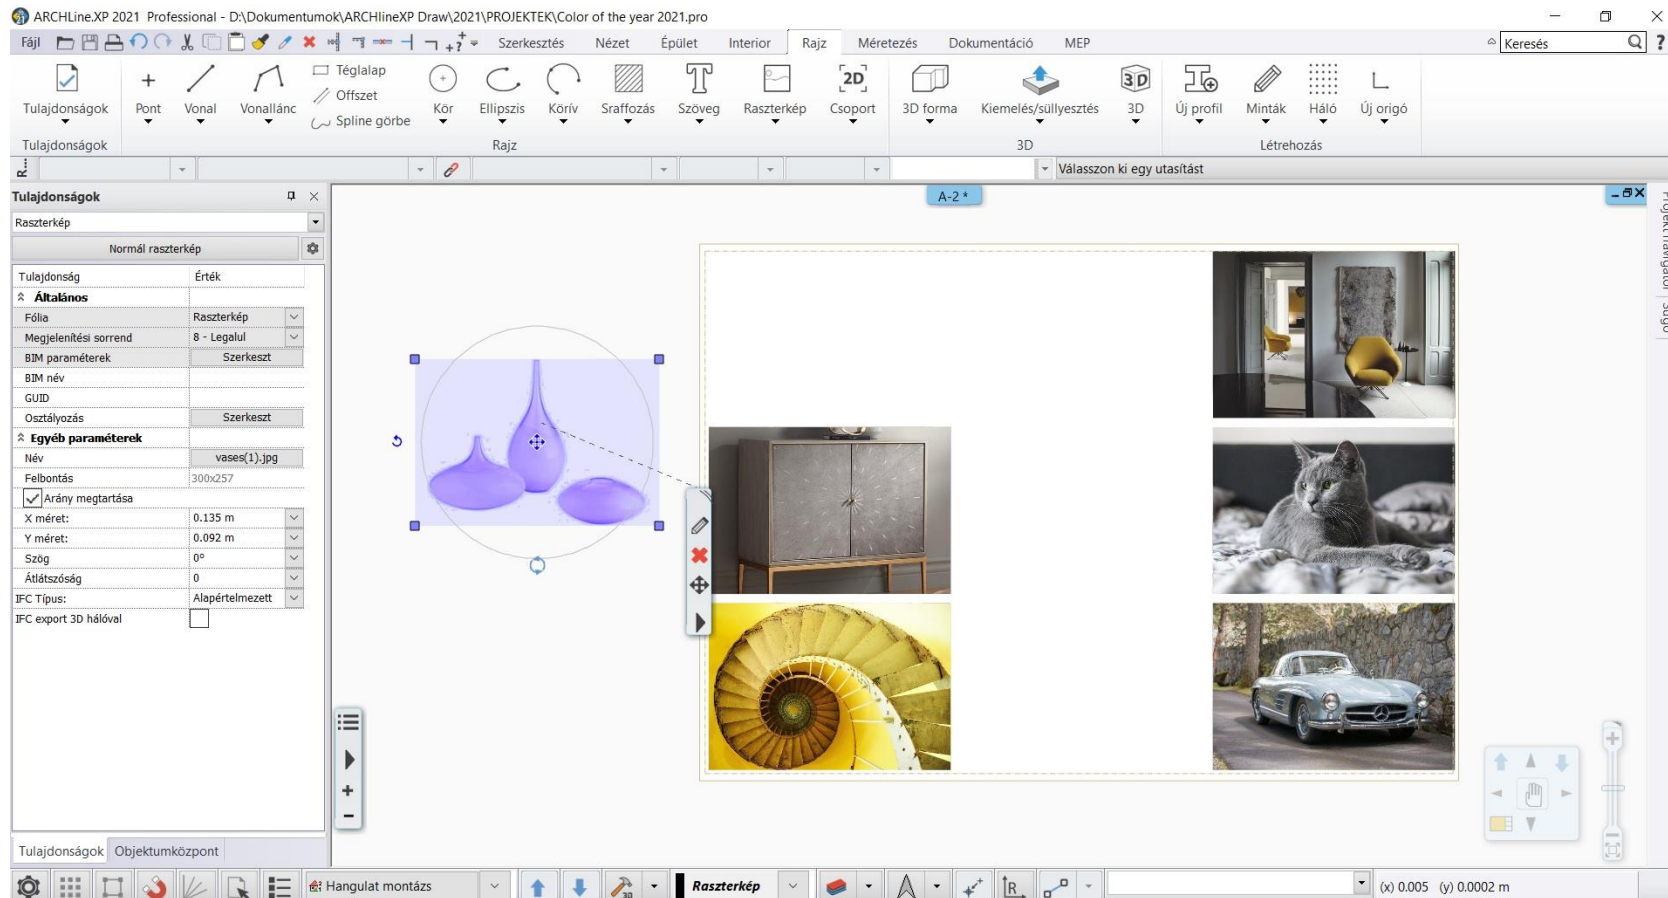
ARCHLine.XP 2021 Professional - D:\Dokumentumok\ARCHlineXP Draw\2021\PROJEKTEK\Color of the year 2021.pro

Fájl Szerkesztés Nézet Épület Interior Rajz Méretezés Dokumentáció MEP

Keresés

Tulajdonságok Pont Vonal Vonallánc Téglalap Offszet Spline görbe Kör Ellipszis Körív Sraffozás Szöveg Raszterkép Csoport 3D forma Kiemelés/süllyesztés 3D Új profil Minták Háló Új origó

Tulajdonságok Rajz 3D Létrehozás

Válasszon ki egy utasítást

Tulajdonságok

Raszterkép

Normál raszterkép

| Tulajdonság | Érték |
|---|---|
| Általános | |
| Fólia | Raszterkép |
| Megjelenítési sorrend | 8 - Legalul |
| BIM paraméterek | Szerkeszt |
| BIM név | |
| GUID | |
| Osztályozás | Szerkeszt |
| Egyéb paraméterek | |
| Név | vases(1).jpg |
| Felbontás | 300x257 |
| Arány megtartása | |
| X méret: | 0.135 m |
| Y méret: | 0.092 m |
| Szög | 0° |
| Átlátszóság | 0 |
| IFC Típus: | Alapértelmezett |
| IFC export 3D hálóval | |

A-2 *

Tulajdonságok Objektumközpont

Hangulat montázs Raszterkép (x) 0.005 (y) 0.0002 m